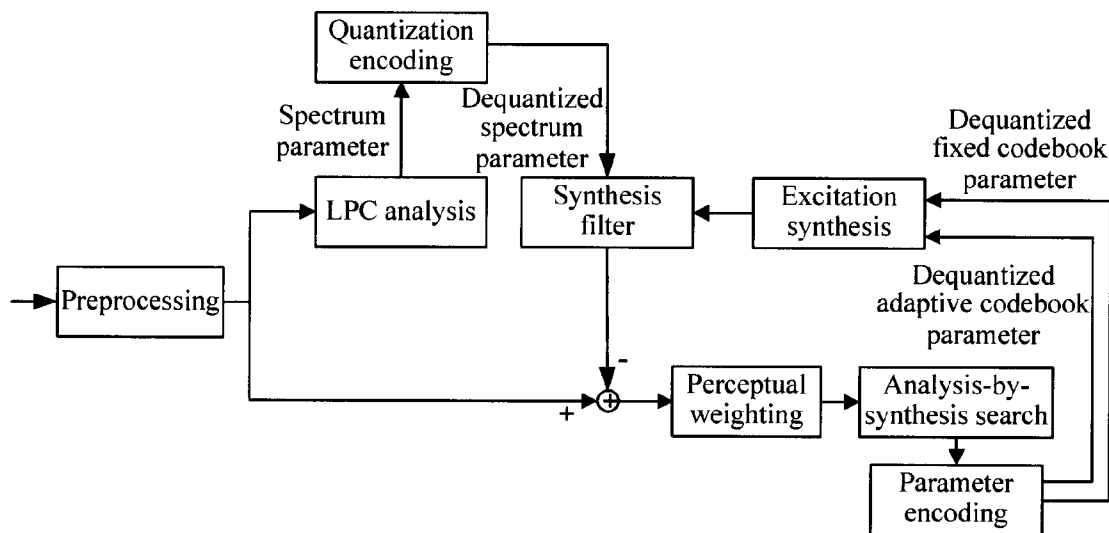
Quantization encoding

Spectrum parameter

Dequantized spectrum parameter

Dequantized fixed codebook parameter

LPC analysis

Synthesis filter

Excitation synthesis

Preprocessing

Dequantized adaptive codebook parameter

-

+

Perceptual weighting

Analysis-by-synthesis search

Parameter encoding